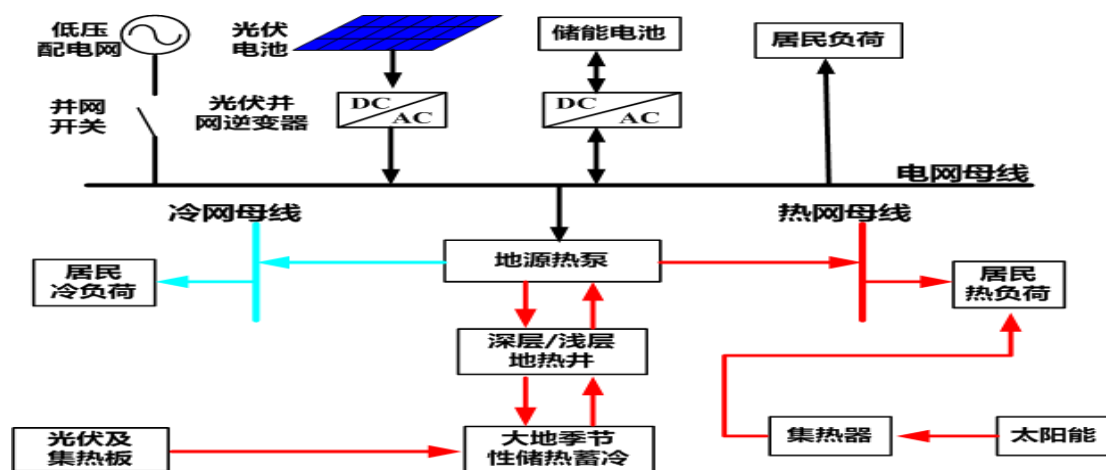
低压配电网

光伏电池

储能电池

居民负荷

井网开关

光伏井网逆变器

DC
AC

DC
AC

电网母线

冷网母线

热网母线

居民冷负荷

地源热泵

居民热负荷

深层/浅层地热井

光伏及集热板

大地季节性储热蓄冷

集热器

太阳能